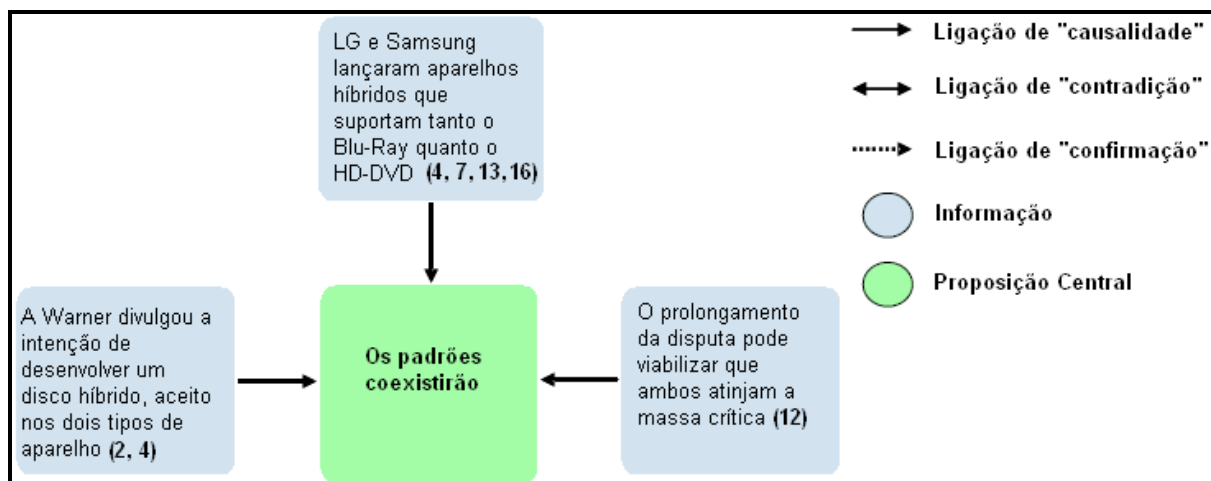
LG e Samsung lançaram aparelhos híbridos que suportam tanto o Blu-Ray quanto o HD-DVD **(4, 7, 13, 16)**

Ligação de "causalidade"

Ligação de "contradição"

Ligação de "confirmação"

Informação

Proposição Central

A Warner divulgou a intenção de desenvolver um disco híbrido, aceito nos dois tipos de aparelho **(2, 4)**

**Os padrões coexistirão**

O prolongamento da disputa pode viabilizar que ambos atinjam a massa crítica **(12)**